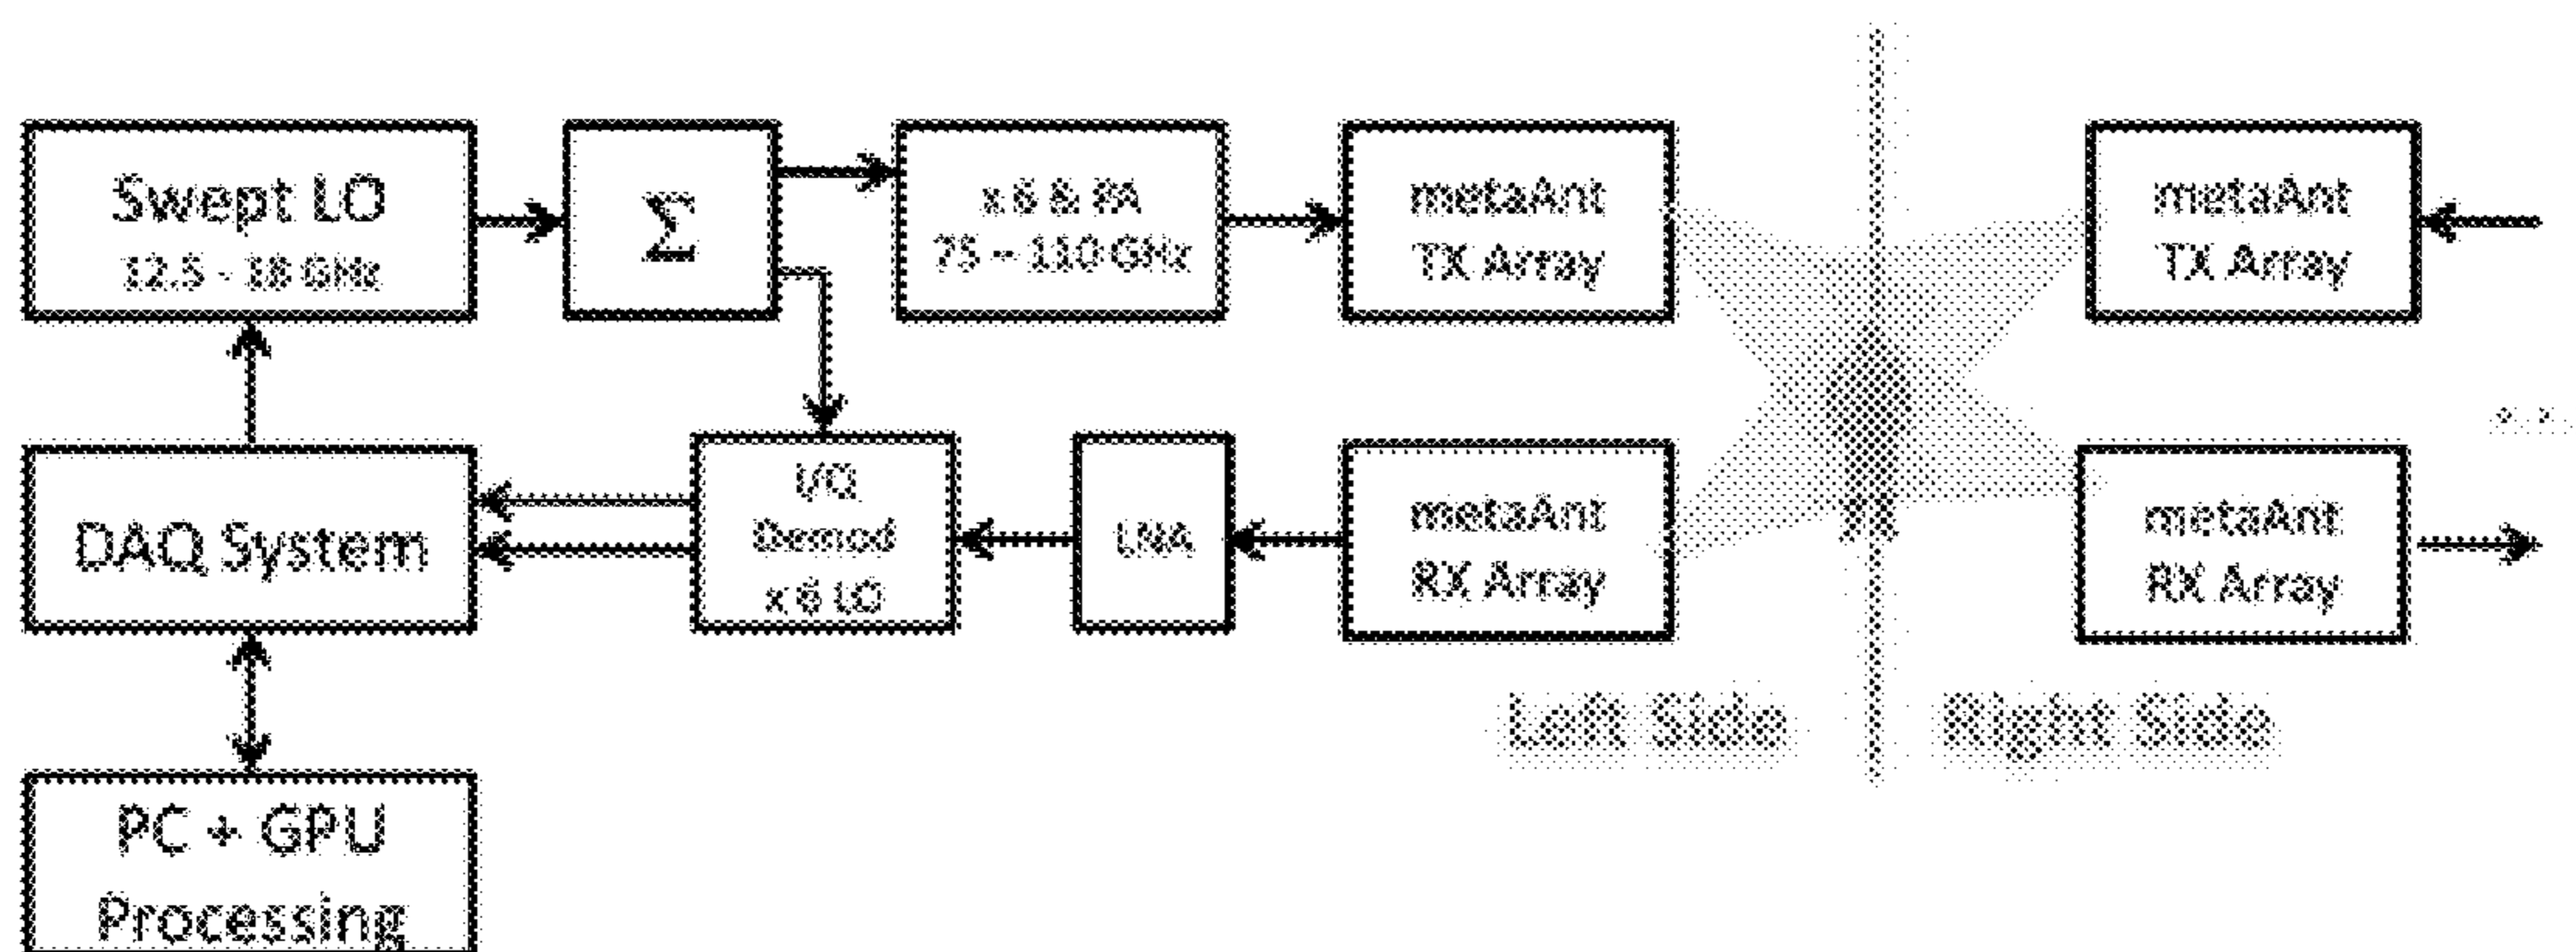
Swept LO
12.5 - 18 GHz

$\Sigma$

x 6 & PA
75 – 110 GHz

metaAnt
TX Array

metaAnt
TX Array

DAQ System

I/Q
Demod
x 6 LO

LNA

metaAnt
RX Array

metaAnt
RX Array

Left Side

Right Side

PC + GPU
Processing